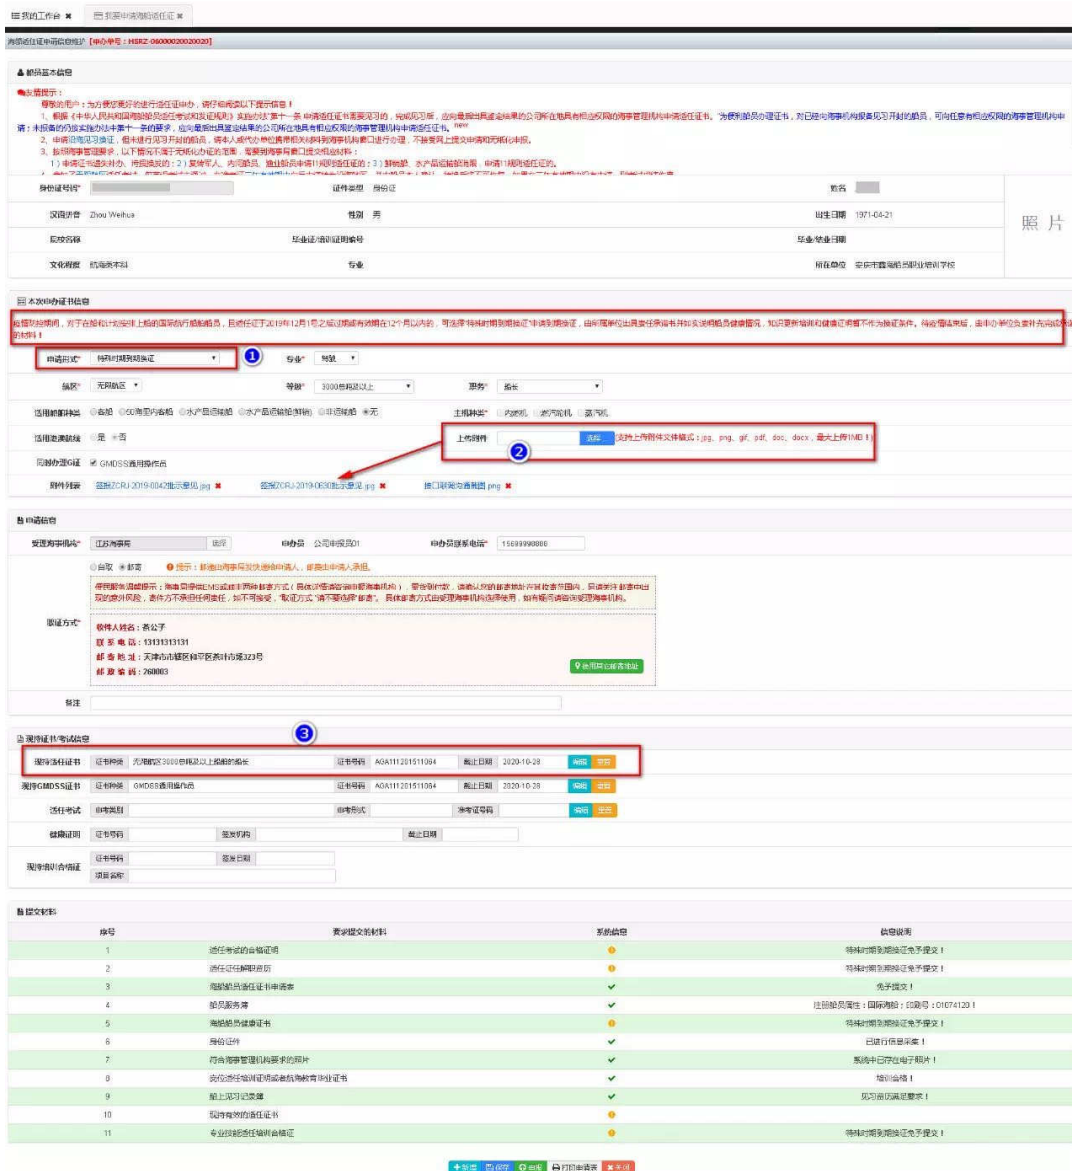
我的工作台 ✖ 到期申请海船适任证 ✖

海员适任证书申请信息维护 [申办单号：HSRZ-060000020020020]

船员基本信息

友情提示：
尊敬的用户：为方便您更好的进行适任证申办，请仔细阅读以下提示信息！
1、根据《中华人民共和国海船船员适任考试和发证规则》第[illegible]条……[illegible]
2、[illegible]
3、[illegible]
1）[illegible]

| 身份证号码* | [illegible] | 证件类型 | 身份证 | 姓名 | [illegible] | 照片 |
|---|---|---|---|---|---|---|
| 汉语拼音 | Zhou Weihua | 性别 | 男 | 出生日期 | 1971-04-21 | |
| 院校名称 | | 毕业证/培训证明编号 | | 毕业/结业日期 | | |
| 文化程度 | 航海类本科 | 专业 | | 所在单位 | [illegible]职业培训学校 | |

本次申办证书信息

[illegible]的材料！

申请形式* 特殊时期到期换证 ① 专业* 驾驶
航区* 无限航区 等级* 3000总吨及以上 职务* 船长
适用船舶种类 ○客船 ○50海里内客船 ○水产品运输船 ○水产品运输船(鲜销) ○非运输船 ◉无 主推进装置* ○内燃机 ○蒸汽轮机 ○燃气轮机
适用岗位 ○是 ◉否 上传附件 选择 支持上传附件文件格式：jpg、png、gif、pdf、doc、docx，最大上传1MB！ ②
同时办理G证 ☑ GMDSS通用操作员
附件列表 签证ZCRJ-2019-0042批示意见.jpg ✖ 签证ZCRJ-2019-0630批示意见.jpg ✖ 接口联系沟通截图.png ✖

申请信息
受理海事机构* 江苏海事局 选择 申办员 公司申报员01 申办员联系电话* 15699990000
领证方式* ○自取 ◉邮寄 提示：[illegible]
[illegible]
收件人姓名：孟公子
联系电话：13131313131
邮寄地址：天津市市辖区和平区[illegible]323号
邮政编码：260003
使用其它邮寄地址
备注

现持证书/考试信息 ③
现持适任证书 证书种类 无限航区3000总吨及以上船舶的船长 证书号码 A0A111201511064 截止日期 2020-10-28 编辑 清空
现持GMDSS证书 证书种类 GMDSS通用操作员 证书号码 A0A111201511064 截止日期 2020-10-28 编辑 清空
适任考试 考试类别 考试形式 准考证号码 编辑 清空
健康证明 证书号码 签发机构 截止日期
现持培训合格证 证书号码 签发日期 项目名称

提交材料

| 序号 | 要求提交的材料 | 系统信息 | 信息说明 |
|---|---|---|---|
| 1 | 适任考试的合格证明 | ● | 特殊时期到期换证免予提交！ |
| 2 | 适任证任职履历 | ● | 特殊时期到期换证免予提交！ |
| 3 | 海船船员适任证书申请表 | ✔ | 免予提交！ |
| 4 | 船员服务簿 | ✔ | 注册船员信息：国际海船：总期号：C1074120！ |
| 5 | 海船船员健康证书 | ✔ | 特殊时期到期换证免予提交！ |
| 6 | 身份证件 | ✔ | 已进行信息采集！ |
| 7 | 符合海事管理机构要求的照片 | ✔ | 系统中已存在电子照片！ |
| 8 | 岗位适任培训证明或者航海教育毕业证书 | ✔ | 培训合格！ |
| 9 | 船上见习记录簿 | ✔ | 见习时间满足要求！ |
| 10 | 现持有效的适任证书 | ● | |
| 11 | 专业技能适任培训合格证 | ✔ | 特殊时期到期换证免予提交！ |

+新增 保存 ✔申报 打印申请表 ✖关闭